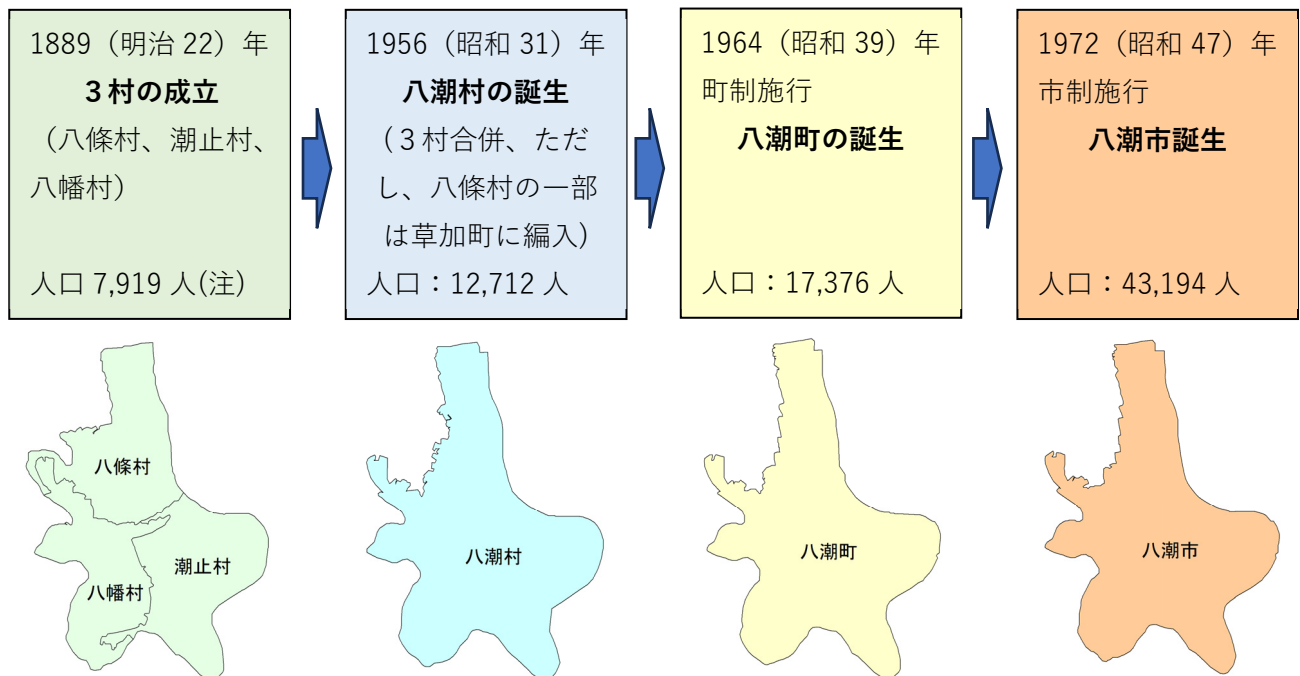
1889（明治 22）年
３村の成立
（八條村、潮止村、八幡村）

人口 7,919 人(注)

1956（昭和 31）年
八潮村の誕生
（３村合併、ただし、八條村の一部は草加町に編入）

人口：12,712 人

1964（昭和 39）年
町制施行
八潮町の誕生

人口：17,376 人

1972（昭和 47）年
市制施行
八潮市誕生

人口：43,194 人

八條村
潮止村
八幡村

八潮村

八潮町

八潮市